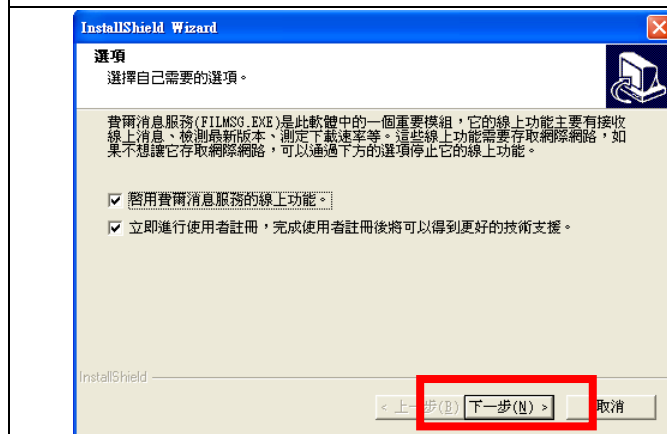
InstallShield Wizard

選項

選擇自己需要的選項。

費爾消息服務(FILMSG.EXE)是此軟體中的一個重要模組，它的線上功能主要有接收線上消息、檢測最新版本、測定下載速率等。這些線上功能需要存取網際網路，如果不想讓它存取網際網路，可以通過下方的選項停止它的線上功能。

☑ 啓用費爾消息服務的線上功能。

☑ 立即進行使用者註冊，完成使用者註冊後將可以得到更好的技術支援。

InstallShield

< 上一步(B)   下一步(N) >   取消